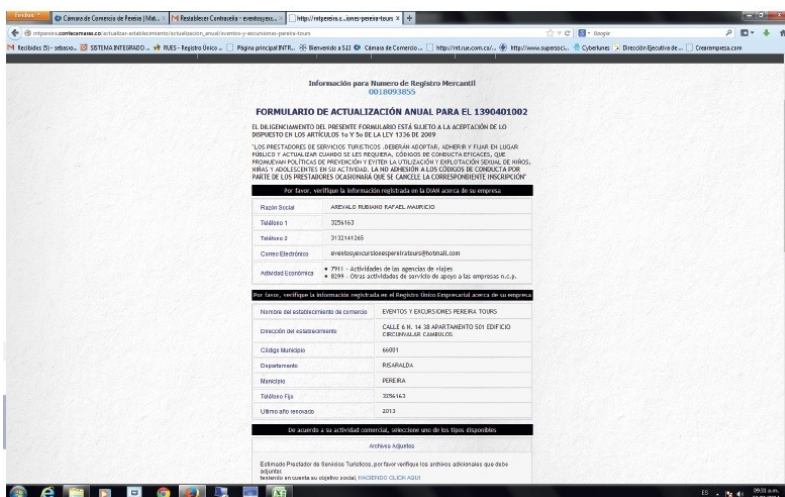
Cámara de Comercio de Pereira | Mat... | Restablecer Contraseña - eventosyexc... | http://rntpereira.c...ones-pereira-tours | +

rntpereira.confecamaras.co/actualizar-establecimiento/actualizacion_anual/eventos-y-excursiones-pereira-tours

Recibidos (5) - sebasio... | SISTEMA INTEGRADO ... | RUES - Registro Único ... | Página principal INTR... | Bienvenido a SIJ | Cámara de Comercio ... | http://rnt.rue.com.co/... | http://www.supersoci... | Cyberlunes | Dirección Ejecutiva de ... | Crearempresa.com

Información para Numero de Registro Mercantil
0018093855

FORMULARIO DE ACTUALIZACIÓN ANUAL PARA EL 1390401002

EL DILIGENCIAMIENTO DEL PRESENTE FORMULARIO ESTÁ SUJETO A LA ACEPTACIÓN DE LO DISPUESTO EN LOS ARTÍCULOS 1o Y 5o DE LA LEY 1336 DE 2009

"LOS PRESTADORES DE SERVICIOS TURISTICOS .DEBERÁN ADOPTAR, ADHERIR Y FIJAR EN LUGAR PÚBLICO Y ACTUALIZAR CUANDO SE LES REQUIERA, CÓDIGOS DE CONDUCTA EFICACES, QUE PROMUEVAN POLÍTICAS DE PREVENCIÓN Y EVITEN LA UTILIZACIÓN Y EXPLOTACIÓN SEXUAL DE NIÑOS, NIÑAS Y ADOLESCENTES EN SU ACTIVIDAD. LA NO ADHESIÓN A LOS CÓDIGOS DE CONDUCTA POR PARTE DE LOS PRESTADORES OCASIONARÁ QUE SE CANCELE LA CORRESPONDIENTE INSCRIPCIÓN"

Por favor, verifique la información registrada en la DIAN acerca de su empresa

| | |
|---|---|
| Razón Social | AREVALO RUBIANO RAFAEL MAURICIO |
| Teléfono 1 | 3256163 |
| Teléfono 2 | 3132141265 |
| Correo Electrónico | eventosyexcursionespereiratours@hotmail.com |
| Actividad Económica | • 7911 - Actividades de las agencias de viajes<br>• 8299 - Otras actividades de servicio de apoyo a las empresas n.c.p. |

Por favor, verifique la información registrada en el Registro Único Empresarial acerca de su empresa

| | |
|---|---|
| Nombre del establecimiento de comercio | EVENTOS Y EXCURSIONES PEREIRA TOURS |
| Dirección del establecimiento | CALLE 6 N. 14 38 APARTAMENTO 501 EDIFICIO CIRCUNVALAR CAMBULOS |
| Código Municipio | 66001 |
| Departamento | RISARALDA |
| Municipio | PEREIRA |
| Teléfono Fijo | 3256163 |
| Ultimo año renovado | 2013 |

De acuerdo a su actividad comercial, seleccione uno de los tipos disponibles

Archivos Adjuntos

Estimado Prestador de Servicios Turísticos, por favor verifique los archivos adicionales que debe adjuntar teniendo en cuenta su objetivo social, HACIENDO CLICK AQUI

ES 09:33 a.m.